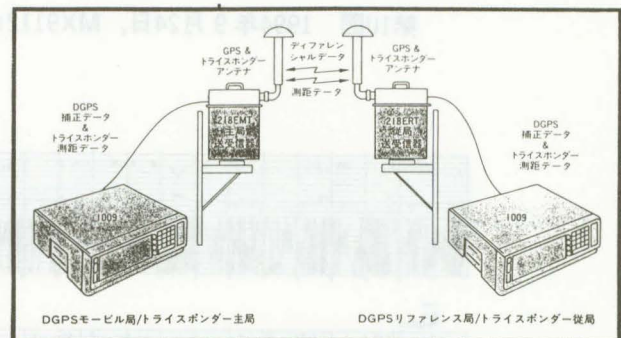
GPS & トライスポンダー アンテナ

ディファレンシャルデータ

GPS & トライスポンダー アンテナ

測距テータ

DGPS 補正データ & トライスポンダー 測距データ

218EMT 主局 送受信機

218EMT 従局 送受信機

DGPS 補正データ & トライスポンダー 測距データ

1009

1009

DGPSモービル局/トライスポンダー主局

DGPSリファレンス局/トライスポンダー従局